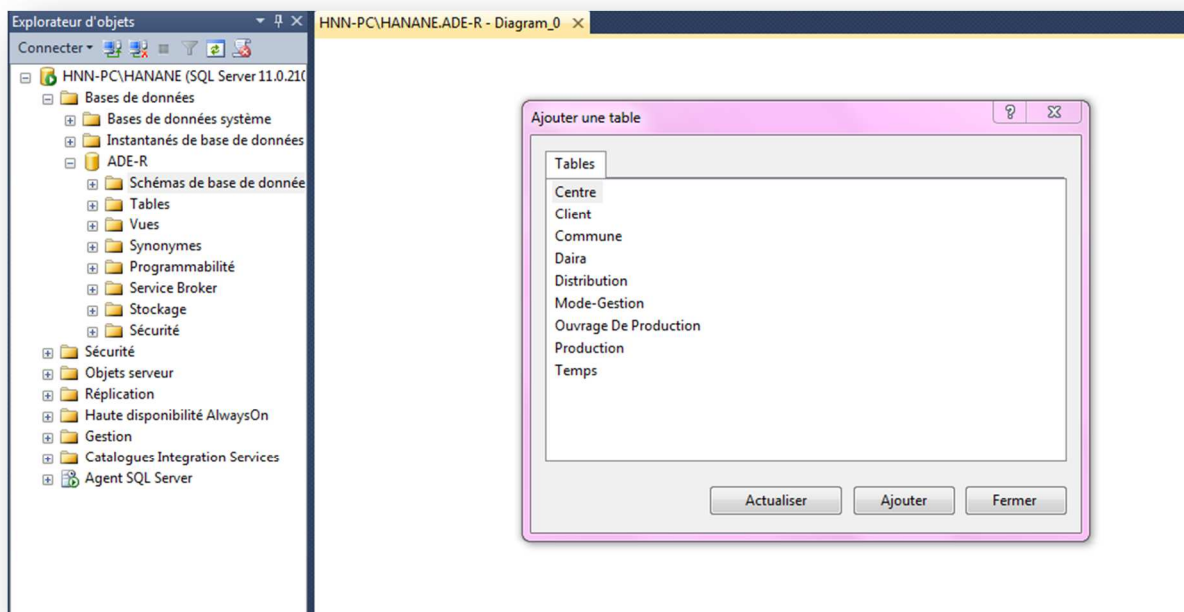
Explorateur d'objets

Connecter

HNN-PC\HANANE (SQL Server 11.0.21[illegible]

Bases de données

Bases de données système

Instantanés de base de données

ADE-R

Schémas de base de donnée

Tables

Vues

Synonymes

Programmabilité

Service Broker

Stockage

Sécurité

Sécurité

Objets serveur

Réplication

Haute disponibilité AlwaysOn

Gestion

Catalogues Integration Services

Agent SQL Server

HNN-PC\HANANE.ADE-R - Diagram_0

Ajouter une table

?

Tables

Centre
Client
Commune
Daira
Distribution
Mode-Gestion
Ouvrage De Production
Production
Temps

Actualiser
Ajouter
Fermer